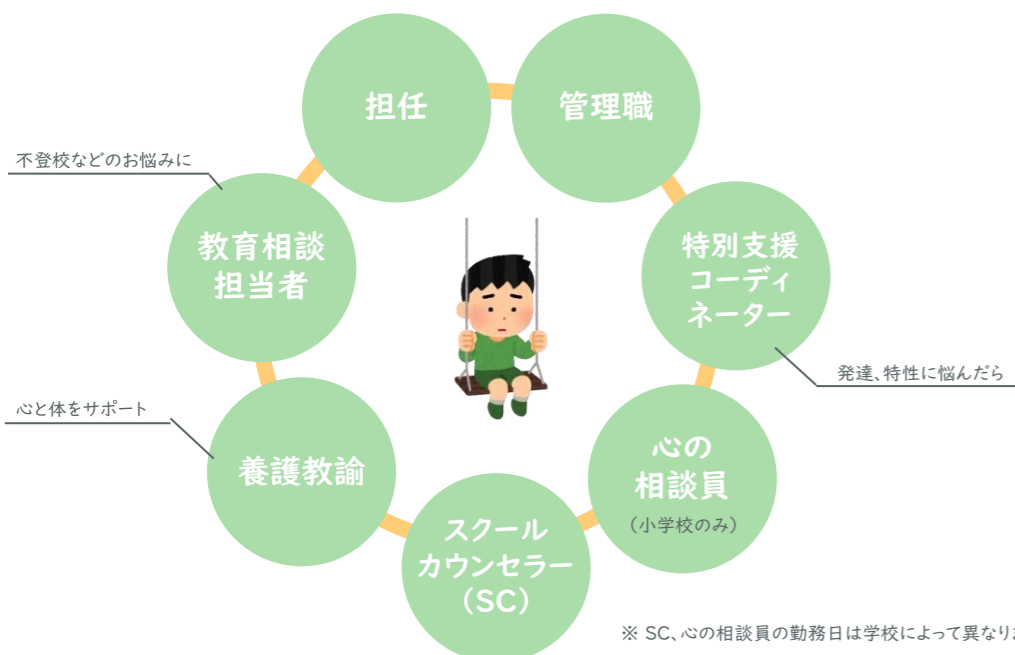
担任

管理職

不登校などのお悩みに

教育相談担当者

特別支援コーディネーター

発達、特性に悩んだら

心と体をサポート

養護教諭

心の相談員
（小学校のみ）

スクールカウンセラー（SC）

※ SC、心の相談員の勤務日は学校によって異なり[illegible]